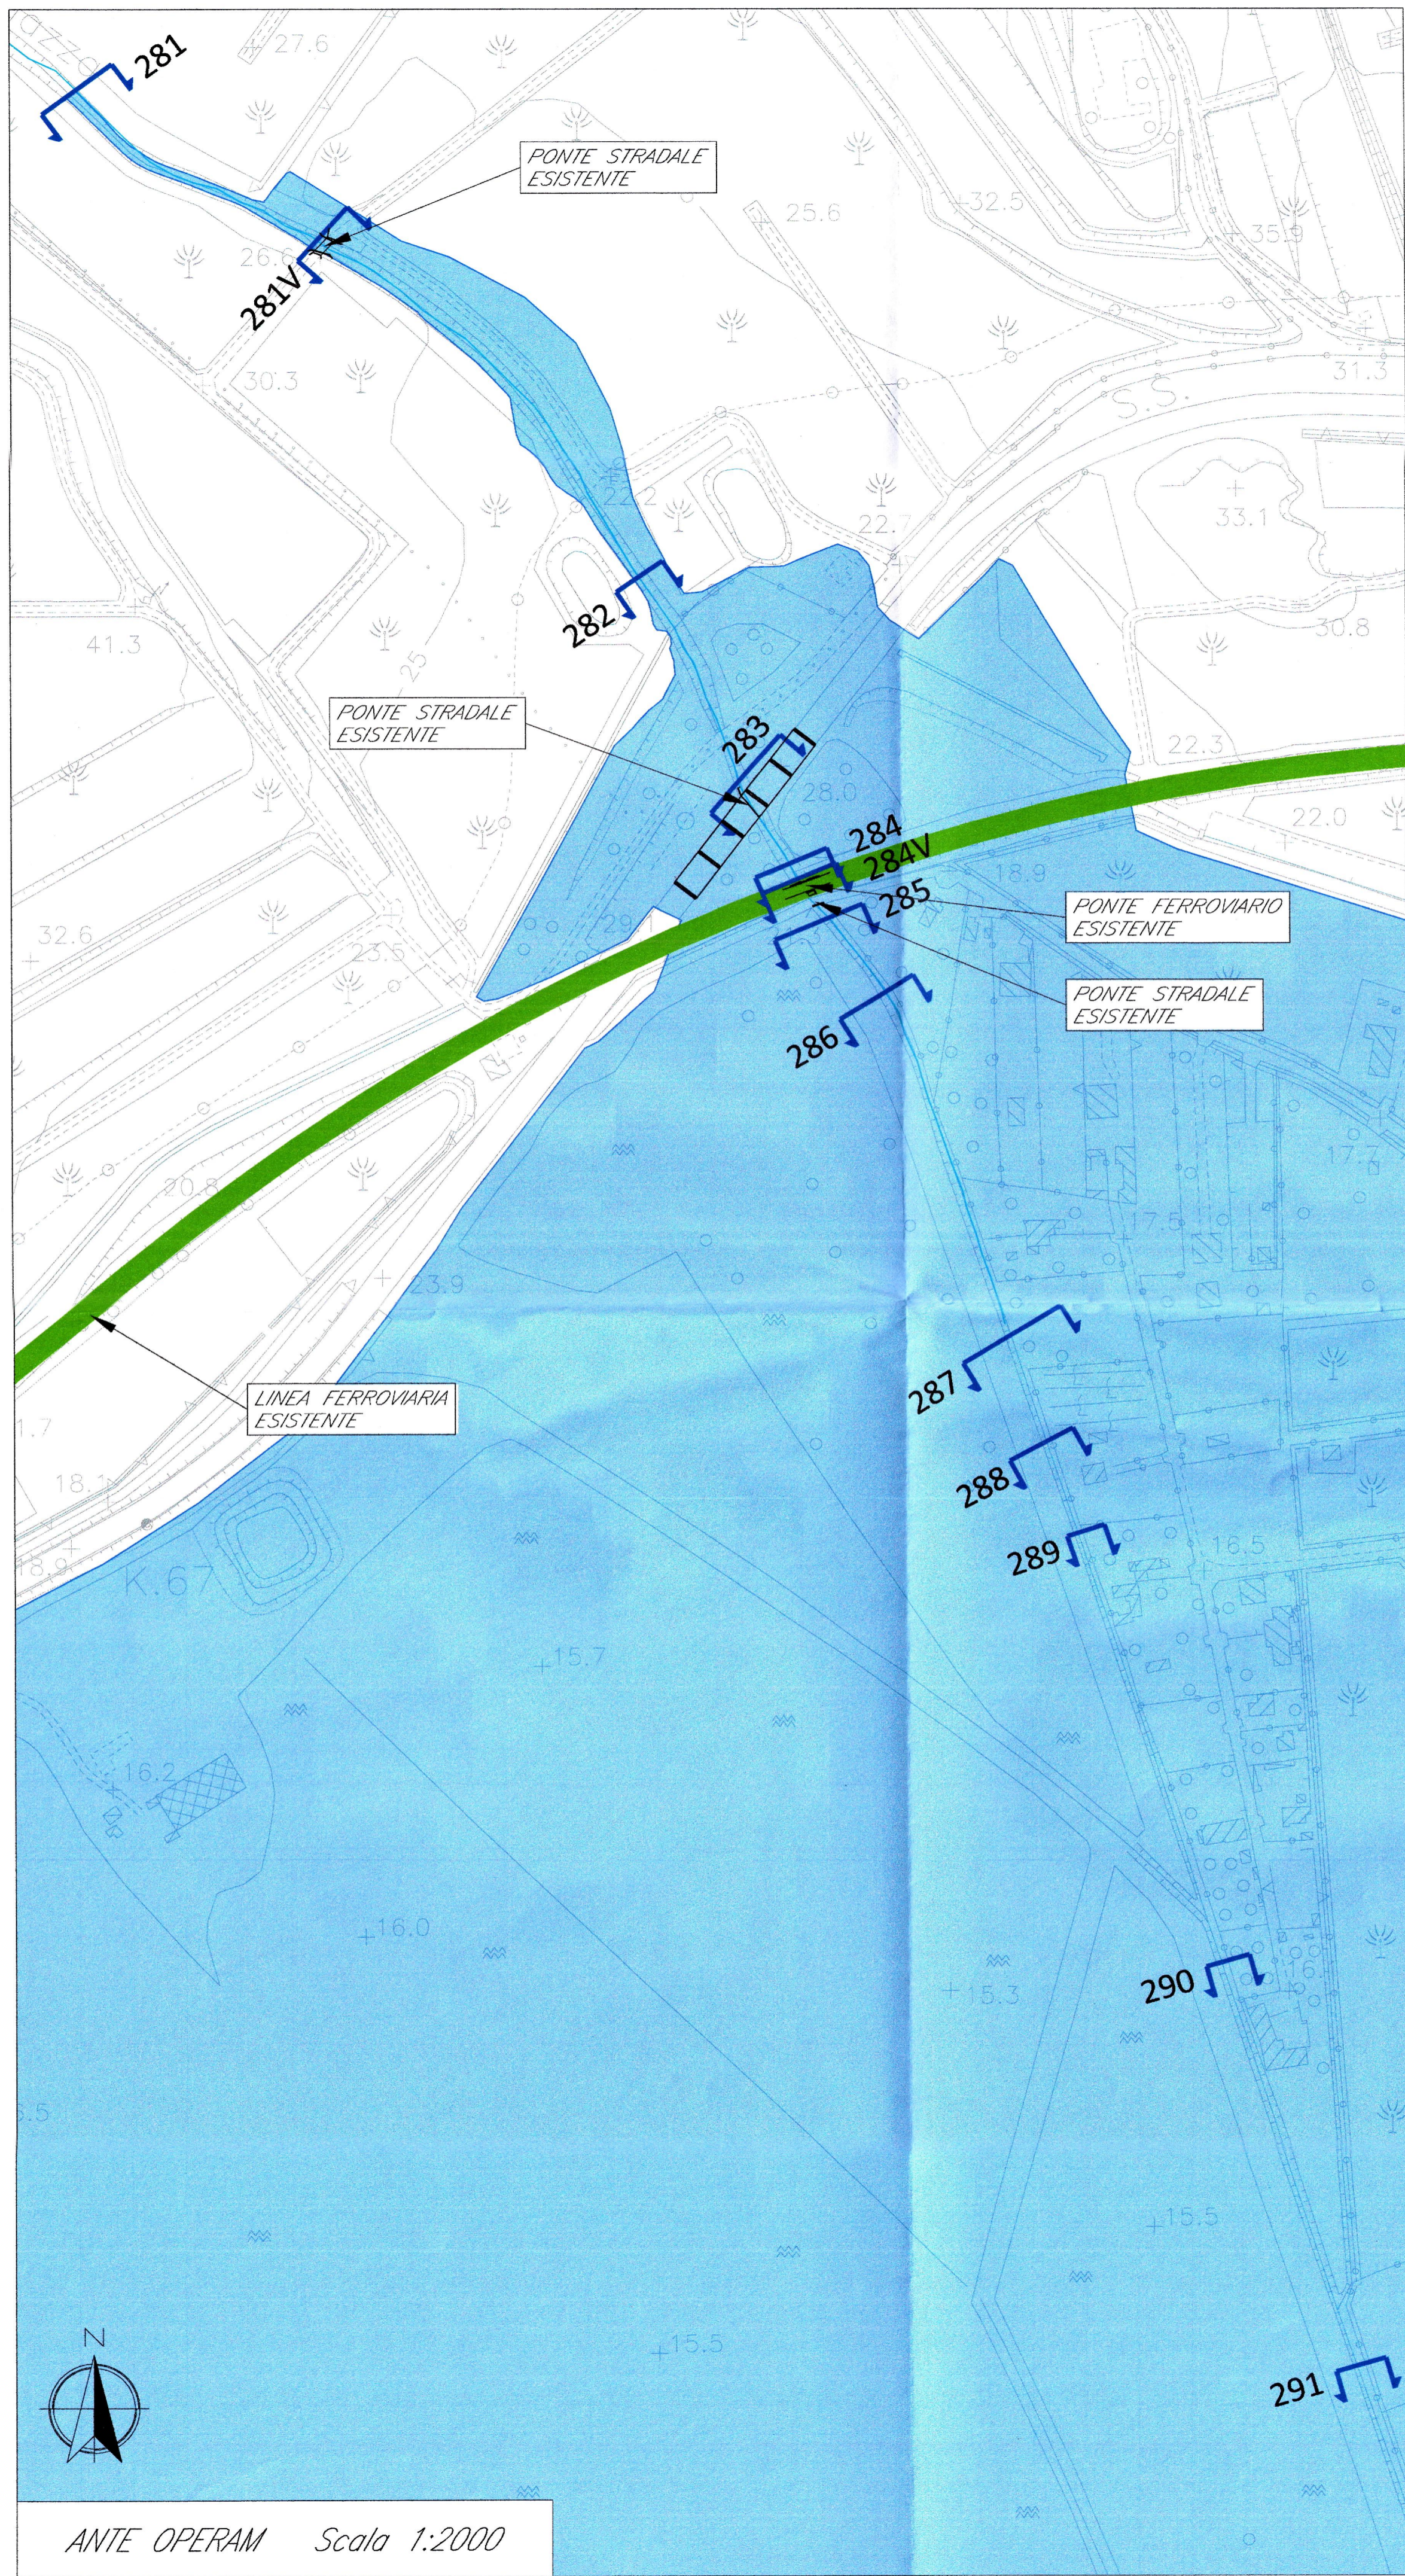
281
27.6
PONTE STRADALE ESISTENTE
25.6
32.5
35.9
26.6
281V
30.3
31.3
S.S.
22.2
22.7
33.1
282
41.3
30.8
25
PONTE STRADALE ESISTENTE
283
22.3
28.0
22.0
284
284V
285
18.9
PONTE FERROVIARIO ESISTENTE
32.6
20.1
23.5
PONTE STRADALE ESISTENTE
286
17.7
20.8
17.5
23.9
287
LINEA FERROVIARIA ESISTENTE
1.7
288
18.1
289
18.9
K.67
16.5
15.7
16.2
16.0
290
15.3
15.5
15.5
N
291
ANTE OPERAM Scala 1:2000